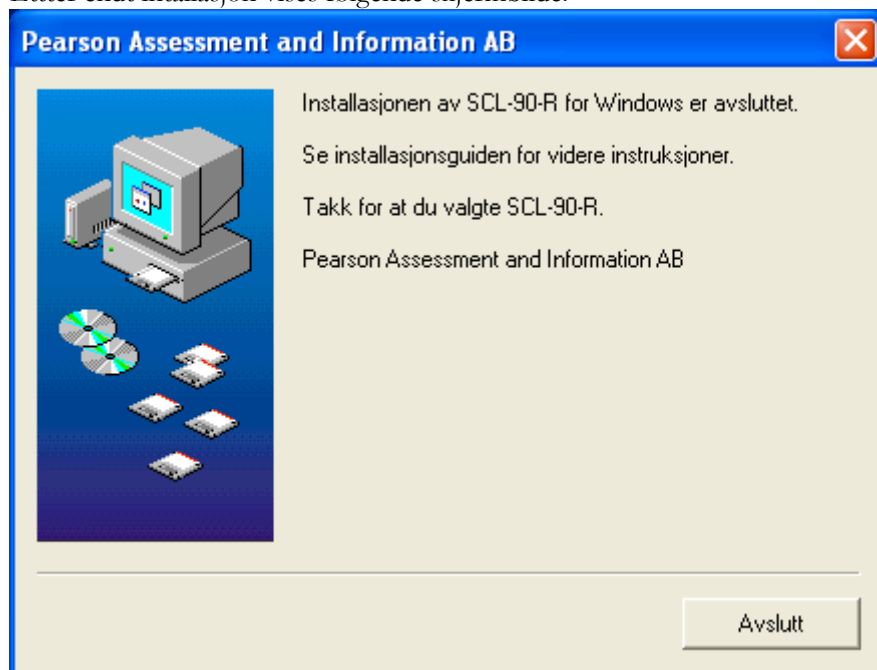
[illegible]

Pearson Assessment and Information AB

Installasjonen av SCL-90-R for Windows er avsluttet.

Se installasjonsguiden for videre instruksjoner.

Takk for at du valgte SCL-90-R.

Pearson Assessment and Information AB

Avslutt